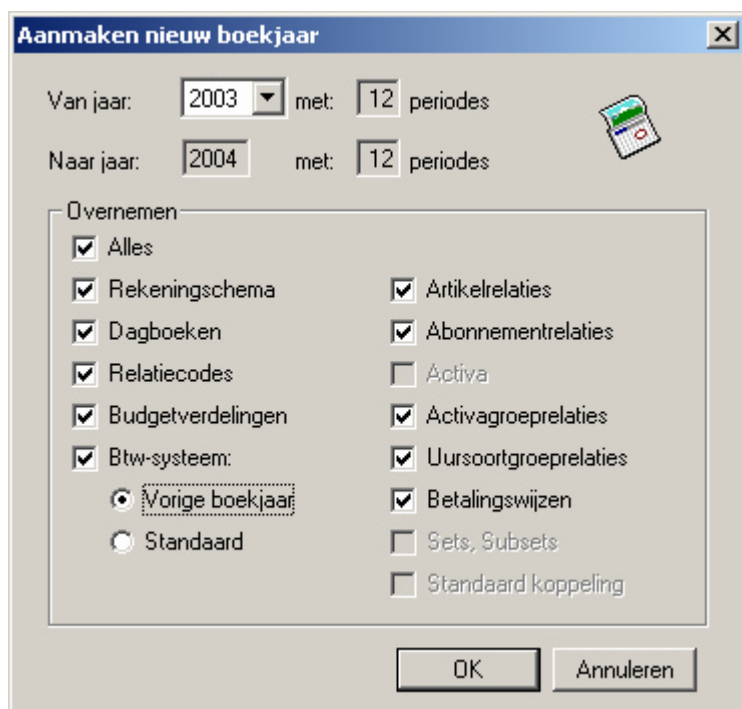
Aanmaken nieuw boekjaar

Van jaar: 2003 met: 12 periodes

Naar jaar: 2004 met: 12 periodes

Overnemen

Alles

Rekeningschema

Dagboeken

Relatiecodes

Budgetverdelingen

Btw-systeem:

Vorige boekjaar

Standaard

Artikelrelaties

Abonnementrelaties

Activa

Activagroeprelaties

Uursoortgroeprelaties

Betalingswijzen

Sets, Subsets

Standaard koppeling

OK

Annuleren